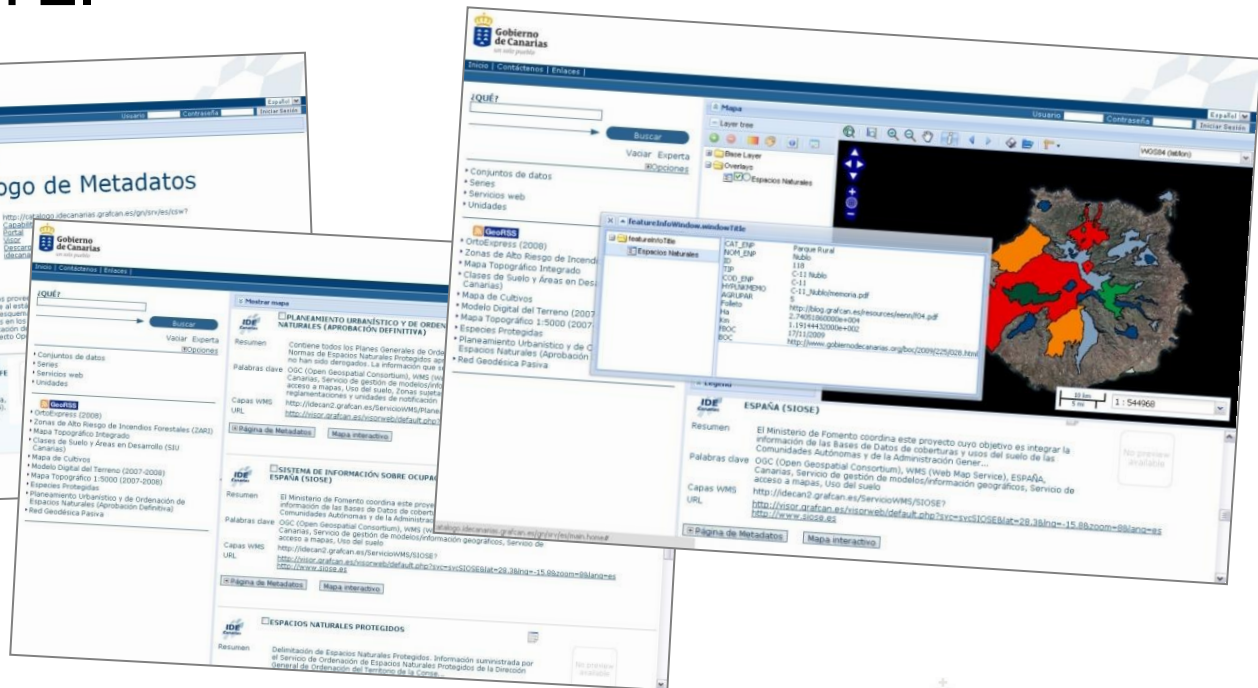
Gobierno de Canarias

Inicio | Contáctenos | Enlaces |

Usuario Contraseña Español Iniciar Sesión

¿QUÉ?

Buscar

Vaciar Experta

Opciones

Conjuntos de datos
Series
Servicios web
Unidades

GeoRSS

OrtoExpress (2008)
Zonas de Alto Riesgo de Incendios
Mapa Topográfico Integrado
Clases de Suelo y Areas en Desarrollo (SIU Canarias)
Mapa de Cultivos
Modelo Digital del Terreno (2007-2008)
Mapa Topográfico 1:5000 (2007-2008)
Especies Protegidas
Planeamiento Urbanístico y de Ordenación de Espacios Naturales (Aprobación Definitiva)
Red Geodésica Pasiva

Mapa

Layer tree

Base Layer
Overlays
Espacios Naturales

WGS84 (latlon)

featureInfoWindow.windowTitle

featureInfoTitle
Espacios Naturales

| | |
|---|---|
| CAT_ENP | Parque Rural |
| NOM_ENP | Nublo |
| ID | 118 |
| TIP | C-11 Nublo |
| COD_ENP | C-11 |
| HYPLNKMEMO | C-11_Nublo/memoria.pdf |
| AGRUPAR | 5 |
| Folleto | http://blog.grafcan.es/resources/eenn/f04.pdf |
| Ha | 2.74051060000e+004 |
| Km | 1.19144432000e+002 |
| FBOC | 17/11/2009 |
| BOC | http://www.gobiernodecanarias.org/boc/2009/225/028.html |

Legend

10 km
5 mi
1 : 544968

ESPAÑA (SIOSE)

Resumen El Ministerio de Fomento coordina este proyecto cuyo objetivo es integrar la información de las Bases de Datos de coberturas y usos del suelo de las Comunidades Autónomas y de la Administración Gener...

Palabras clave OGC (Open Geospatial Consortium), WMS (Web Map Service), ESPAÑA, Canarias, Servicio de gestión de modelos/información geográficos, Servicio de acceso a mapas, Uso del suelo

Capas WMS http://idecan2.grafcan.es/ServicioWMS/SIOSE?

URL http://visor.grafcan.es/visorweb/default.php?svc=svcSIOSE&lat=28.3&lng=-15.8&zoom=8&lang=es
http://www.siose.es

No preview available

Página de Metadatos Mapa interactivo

atalogo.idecanarias.grafcan.es/gn/srv/es/main.home#

Mostrar mapa

PLANEAMIENTO URBANÍSTICO Y DE ORDENACIÓN DE ESPACIOS NATURALES (APROBACIÓN DEFINITIVA)

Resumen Contiene todos los Planes Generales de Ordenación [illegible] Normas de Espacios Naturales Protegidos ap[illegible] no han sido derogados. La información que s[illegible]

Palabras clave OGC (Open Geospatial Consortium), WMS (W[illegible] Canarias, Servicio de gestión de modelos/info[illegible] acceso a mapas, Uso del suelo, Zonas sujeta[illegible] reglamentaciones y unidades de notificación

Capas WMS http://idecan2.grafcan.es/ServicioWMS/Plane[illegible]

URL http://visor.grafcan.es/visorweb/default.php?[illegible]

Página de Metadatos Mapa interactivo

SISTEMA DE INFORMACIÓN SOBRE OCUPACIÓN DEL SUELO DE ESPAÑA (SIOSE)

Resumen El Ministerio de Fomento coordina este proy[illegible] información de las Bases de Datos de cobert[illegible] Comunidades Autónomas y de la Administrac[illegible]

Palabras clave OGC (Open Geospatial Consortium), WMS (W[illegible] Canarias, Servicio de gestión de modelos/información geográficos, Servicio de acceso a mapas, Uso del suelo

Capas WMS http://idecan2.grafcan.es/ServicioWMS/SIOSE?

URL http://visor.grafcan.es/visorweb/default.php?svc=svcSIOSE&lat=28.3&lng=-15.8&zoom=8&lang=es
http://www.siose.es

Página de Metadatos Mapa interactivo

ESPACIOS NATURALES PROTEGIDOS

Resumen Delimitación de Espacios Naturales Protegidos. Información suministrada por el Servicio de Ordenación de Espacios Naturales Protegidos de la Dirección General de Ordenación del Territorio de la Conse...

No preview available

ogo de Metadatos

http://catalogo.idecanarias.grafcan.es/gn/srv/es/csw?
Capabil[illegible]
Portal
Visor
Descar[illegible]
idecana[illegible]